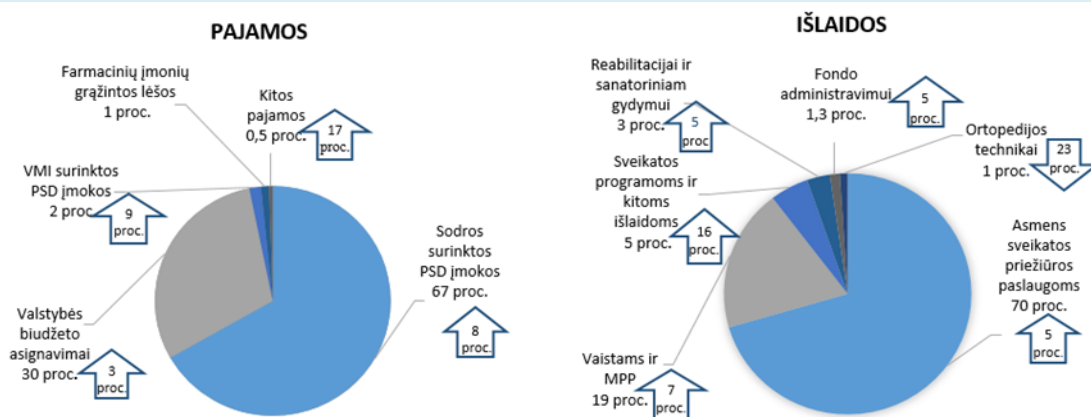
PAJAMOS

Farmacinių įmonių grąžintos lėšos 1 proc.

Kitos pajamos 0,5 proc.

17 proc.

VMI surinktos PSD įmokos 2 proc.

9 proc.

Sodros surinktos PSD įmokos 67 proc.

8 proc.

Valstybės biudžeto asignavimai 30 proc.

3 proc.

IŠLAIDOS

Reabilitacijai ir sanatoriniam gydymui 3 proc.

5 proc.

Fondo administravimui 1,3 proc.

5 proc.

Ortopedijos technikai 1 proc.

23 proc.

Sveikatos programoms ir kitoms išlaidoms 5 proc.

16 proc.

Asmens sveikatos priežiūros paslaugoms 70 proc.

5 proc.

Vaistams ir MPP 19 proc.

7 proc.